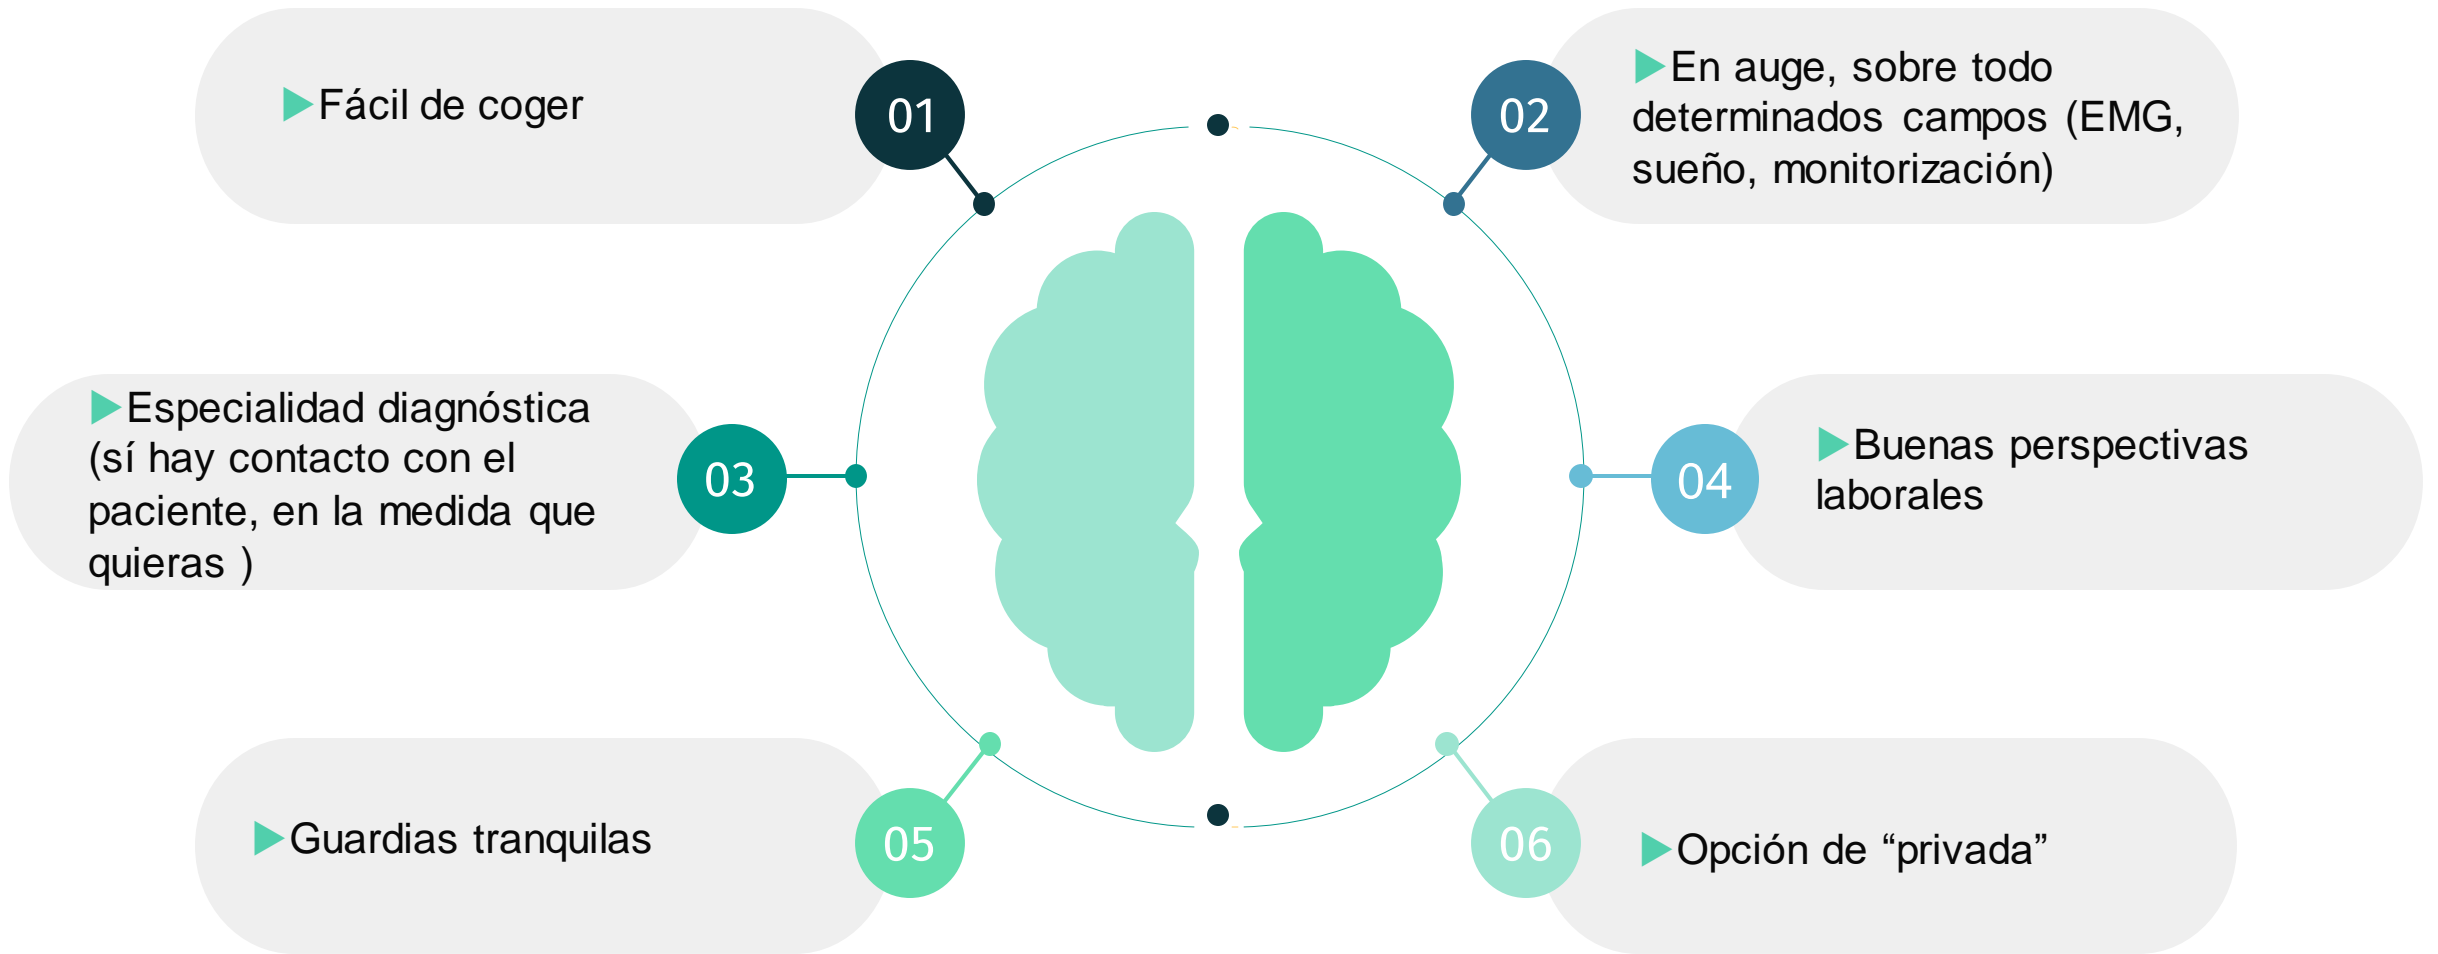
Fácil de coger

01

02

En auge, sobre todo determinados campos (EMG, sueño, monitorización)

Especialidad diagnóstica (sí hay contacto con el paciente, en la medida que quieras )

03

04

Buenas perspectivas laborales

Guardias tranquilas

05

06

Opción de “privada”